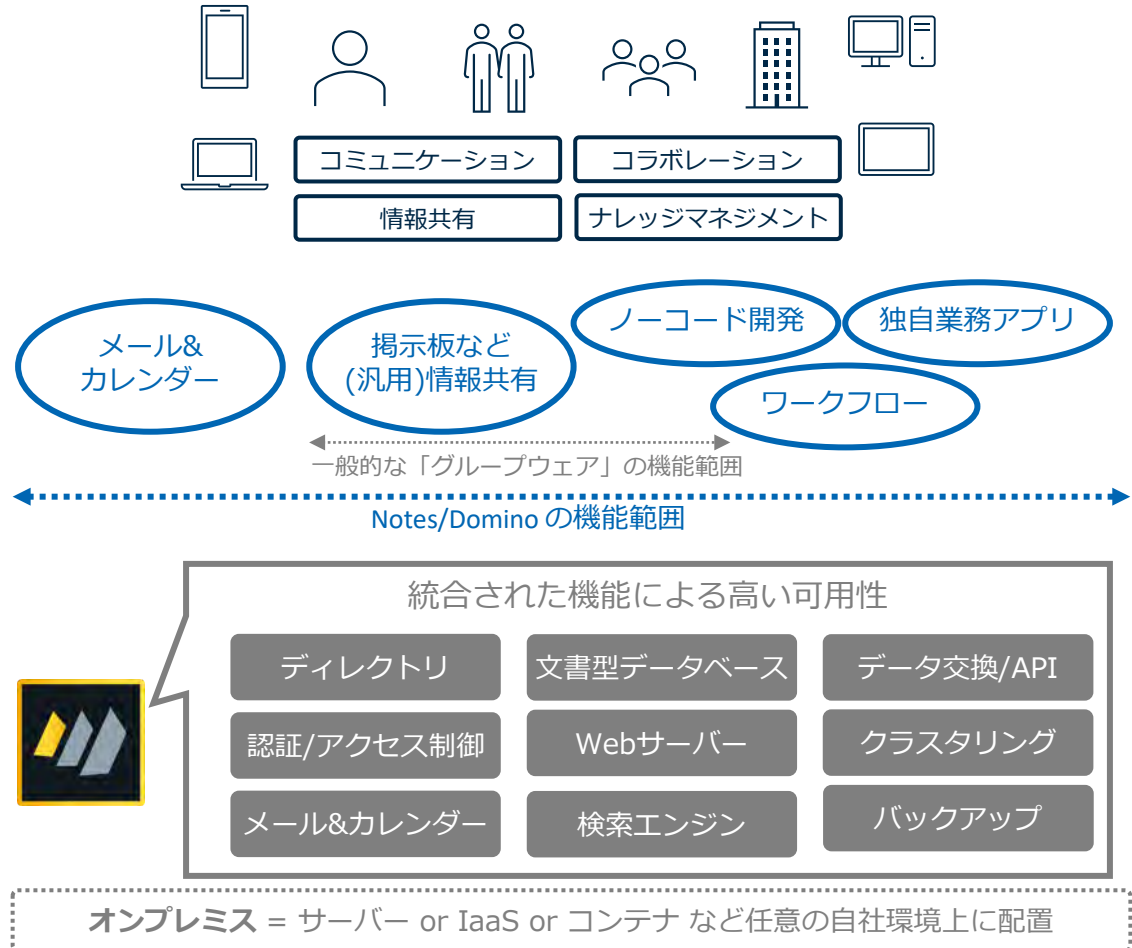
コミュニケーション

コラボレーション

情報共有

ナレッジマネジメント

メール&
カレンダー

掲示板など
(汎用)情報共有

ノーコード開発

独自業務アプリ

ワークフロー

一般的な「グループウェア」の機能範囲

Notes/Domino の機能範囲

統合された機能による高い可用性

| ディレクトリ | 文書型データベース | データ交換/API |
|---|---|---|
| 認証/アクセス制御 | Webサーバー | クラスタリング |
| メール&カレンダー | 検索エンジン | バックアップ |

オンプレミス = サーバー or IaaS or コンテナ など任意の自社環境上に配置